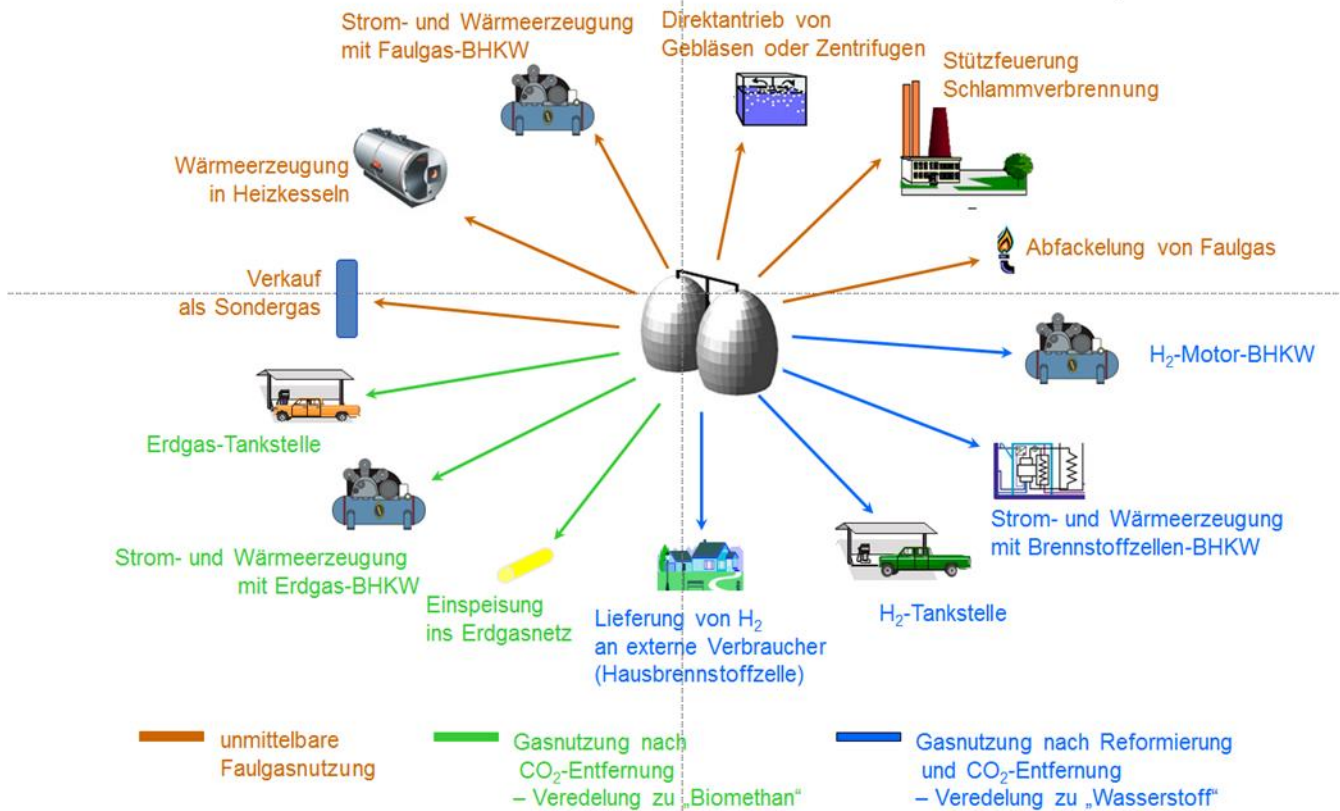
Strom- und Wärmeerzeugung mit Faulgas-BHKW

Direktantrieb von Gebläsen oder Zentrifugen

Stützfeuerung Schlammverbrennung

Wärmeerzeugung in Heizkesseln

Abfackelung von Faulgas

Verkauf als Sondergas

$H_2$-Motor-BHKW

Erdgas-Tankstelle

Strom- und Wärmeerzeugung mit Brennstoffzellen-BHKW

Strom- und Wärmeerzeugung mit Erdgas-BHKW

Einspeisung ins Erdgasnetz

Lieferung von $H_2$ an externe Verbraucher (Hausbrennstoffzelle)

$H_2$-Tankstelle

unmittelbare Faulgasnutzung

Gasnutzung nach $CO_2$-Entfernung – Veredelung zu „Biomethan“

Gasnutzung nach Reformierung und $CO_2$-Entfernung – Veredelung zu „Wasserstoff“